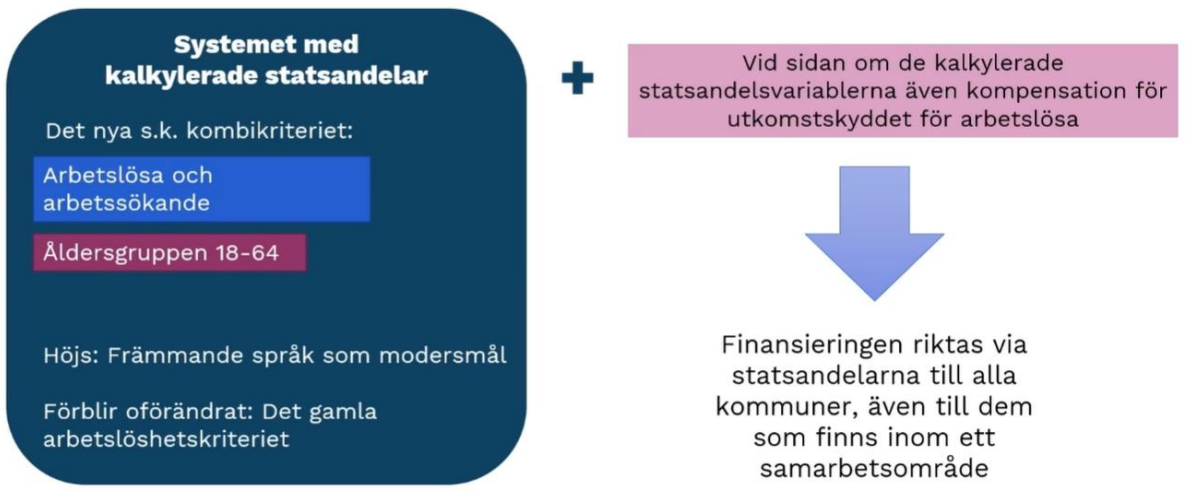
Systemet med kalkylerade statsandelar

Det nya s.k. kombikriteriet:

Arbetslösa och arbetssökande

Åldersgruppen 18-64

Höjs: Främmande språk som modersmål

Förblir oförändrat: Det gamla arbetslöshetskriteriet

+

Vid sidan om de kalkylerade statsandelsvariablerna även kompensation för utkomstskyddet för arbetslösa

Finansieringen riktas via statsandelarna till alla kommuner, även till dem som finns inom ett samarbetsområde